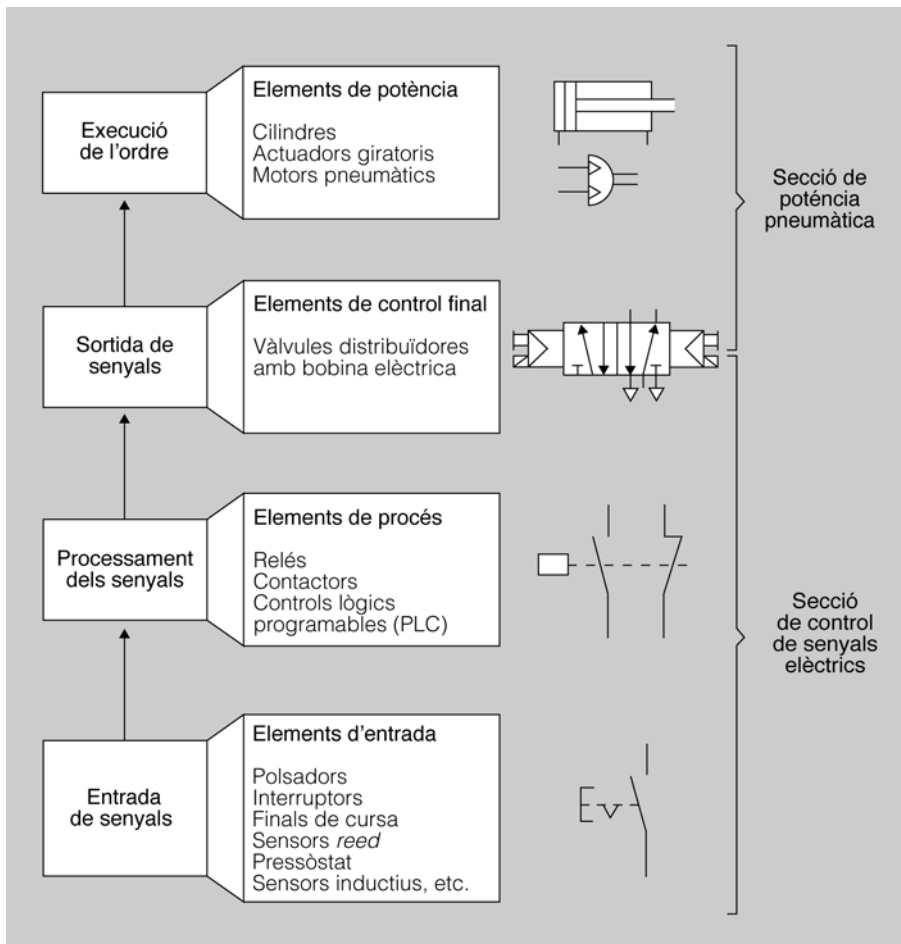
Execució de l'ordre

Elements de potència

Cilindres
Actuadors giratoris
Motors pneumàtics

Secció de potència pneumàtica

Sortida de senyals

Elements de control final

Vàlvules distribuïdores amb bobina elèctrica

Processament dels senyals

Elements de procés

Relés
Contactors
Controls lògics programables (PLC)

Secció de control de senyals elèctrics

Entrada de senyals

Elements d'entrada

Polsadors
Interruptors
Finals de cursa
Sensors reed
Pressòstat
Sensors inductius, etc.